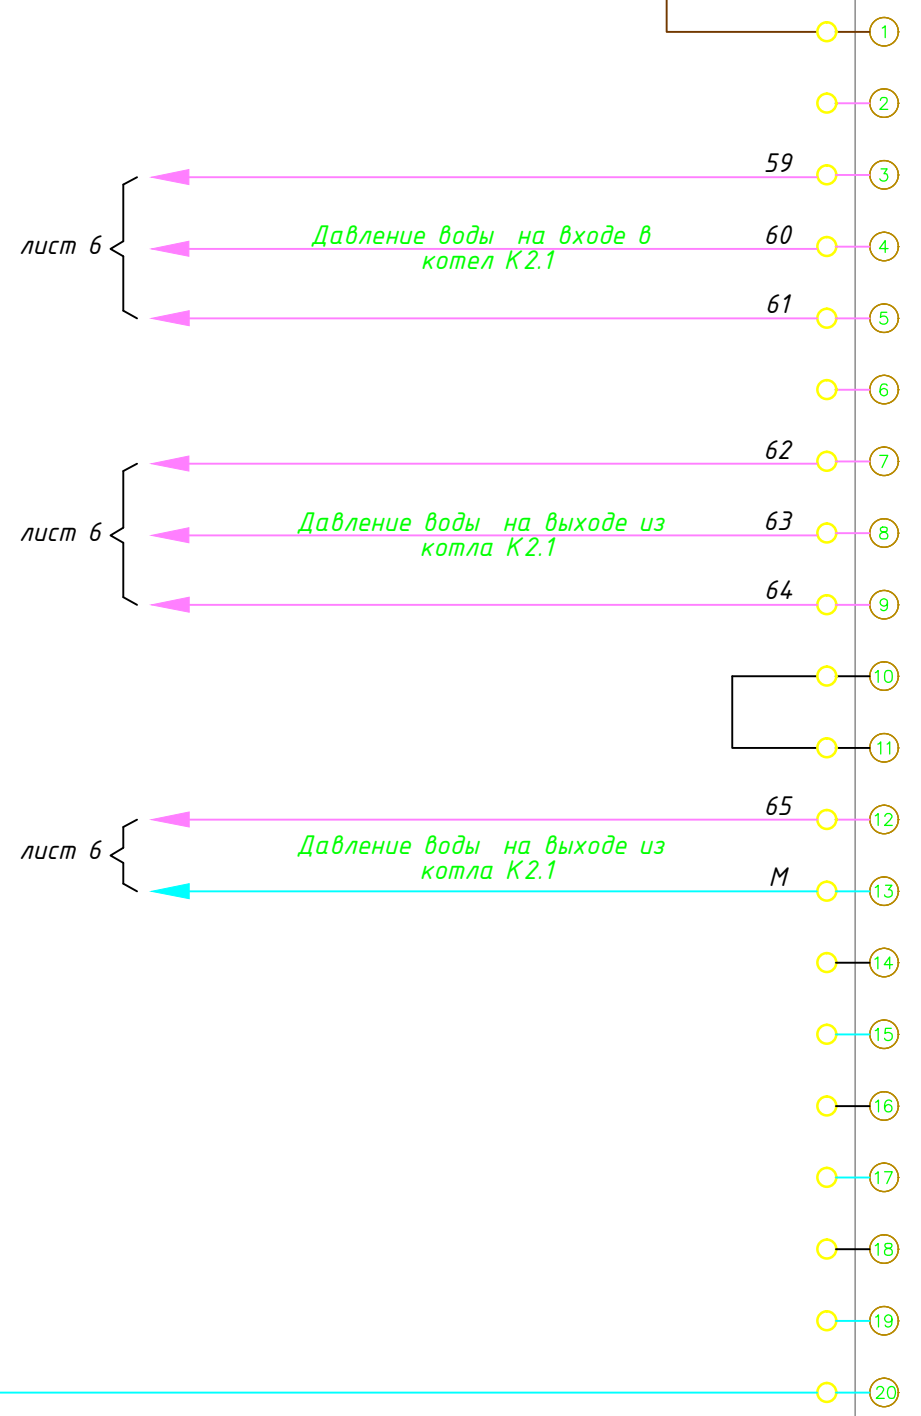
1
2
59
3
лист 6
Давление воды на входе в котел К2.1
60
4
61
5
6
62
7
лист 6
Давление воды на выходе из котла К2.1
63
8
64
9
10
11
65
12
лист 6
Давление воды на выходе из котла К2.1
М
13
14
15
16
17
18
19
20